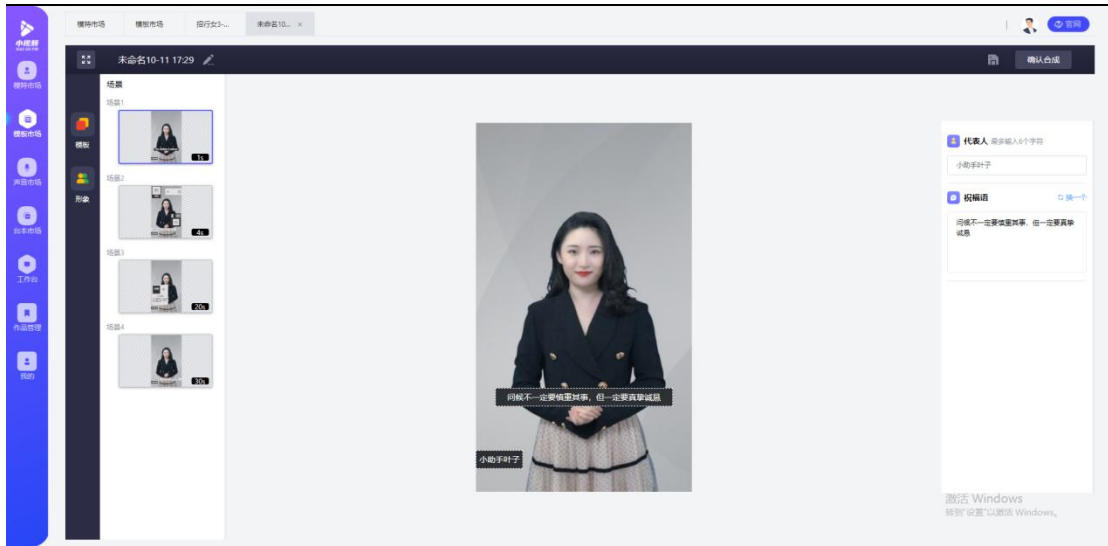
小爬虾

模特市场

模板市场

声音市场

台本市场

工作台

作品管理

我的

模特市场 | 模板市场 | 招行女3-... | 未命名10... ×

官网

未命名10-11 17:29

确认合成

模板

形象

场景

场景1

1s

场景2

4s

场景3

20s

场景4

30s

问候不一定要慎重其事，但一定要真挚诚恳

小助手叶子

代表人 最多输入6个字符

小助手叶子

祝福语

换一个

问候不一定要慎重其事，但一定要真挚诚恳

激活 Windows
转到"设置"以激活 Windows。